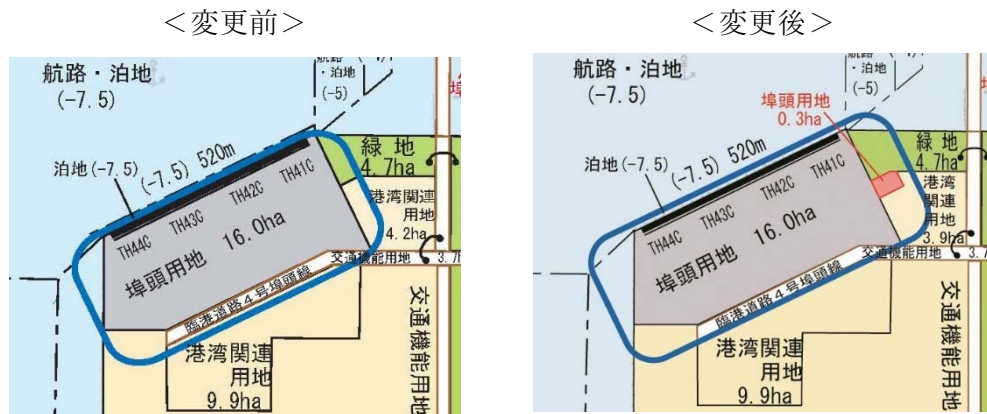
<変更前>

航路・泊地
(-7.5)

航路
・泊地
(-5)

泊地(-7.5)
(-7.5) 520m
TH44C TH43C TH42C TH41C
埠頭用地 16.0ha
緑地 4.7ha
港湾関連用地 4.2ha
臨港道路4号埠頭線
交通機能用地 3.7
港湾関連用地 9.9ha
交通機能用地

<変更後>

航路・泊地
(-7.5)

航路
・泊地
(-5)

埠頭用地 0.3ha
泊地(-7.5)
(-7.5) 520m
TH44C TH43C TH42C TH41C
埠頭用地 16.0ha
緑地 4.7ha
港湾関連用地 3.9ha
臨港道路4号埠頭線
交通機能用地
港湾関連用地 9.9ha
交通機能用地